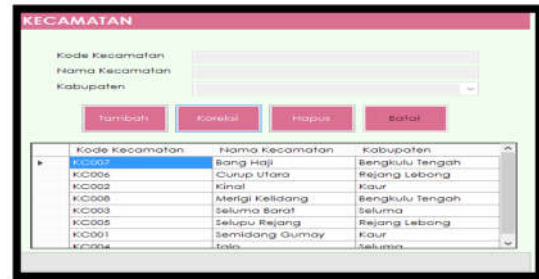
KECAMATAN

Kode Kecamatan
Nama Kecamatan
Kabupaten

Tambah
Koreksi
Hapus
Batal

| Kode Kecamatan | Nama Kecamatan | Kabupaten |
|---|---|---|
| KC007 | Bang Haji | Bengkulu Tengah |
| KC006 | Curup Utara | Rejang Lebong |
| KC002 | Kinal | Kaur |
| KC008 | Merigi Kelidang | Bengkulu Tengah |
| KC003 | Seluma Barat | Seluma |
| KC005 | Selupu Rejang | Rejang Lebong |
| KC001 | Semidang Gumay | Kaur |
| KC004 | Talo | Seluma |